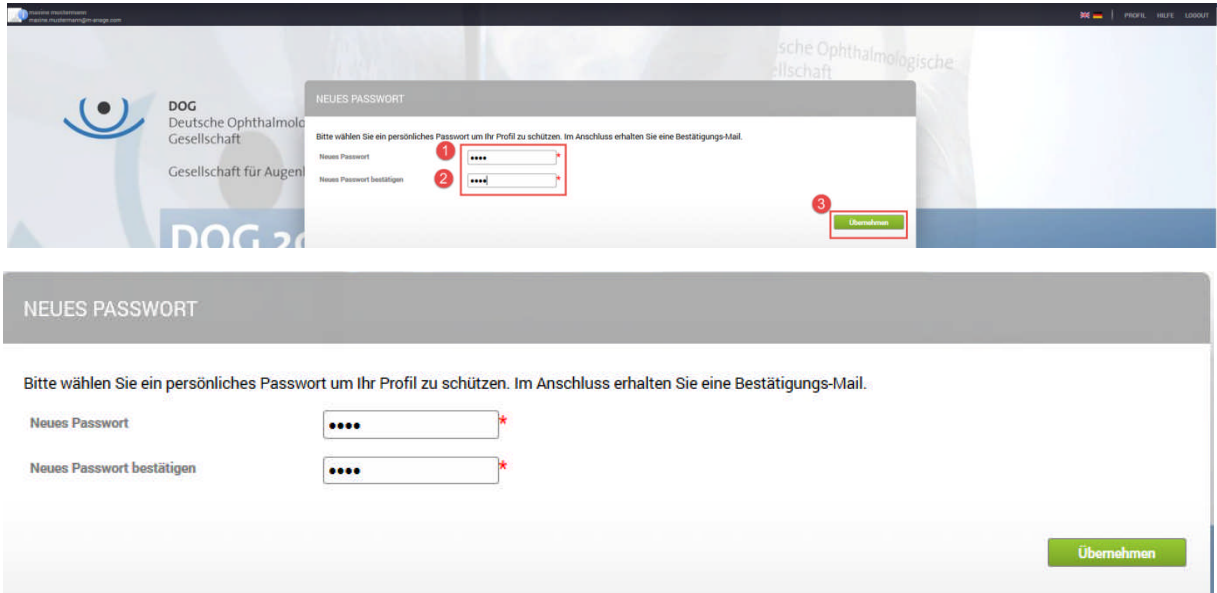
maxime mustermann
maxime.mustermann@m-anage.com

PROFIL HILFE LOGOUT

sche Ophthalmologische
ellschaft

DOG
Deutsche Ophthalmolo
Gesellschaft

Gesellschaft für Augen

DOG 20

NEUES PASSWORT

Bitte wählen Sie ein persönliches Passwort um Ihr Profil zu schützen. Im Anschluss erhalten Sie eine Bestätigungs-Mail.

1 Neues Passwort ••••*

2 Neues Passwort bestätigen ••••*

3 Übernehmen

NEUES PASSWORT

Bitte wählen Sie ein persönliches Passwort um Ihr Profil zu schützen. Im Anschluss erhalten Sie eine Bestätigungs-Mail.

Neues Passwort ••••*

Neues Passwort bestätigen ••••*

Übernehmen